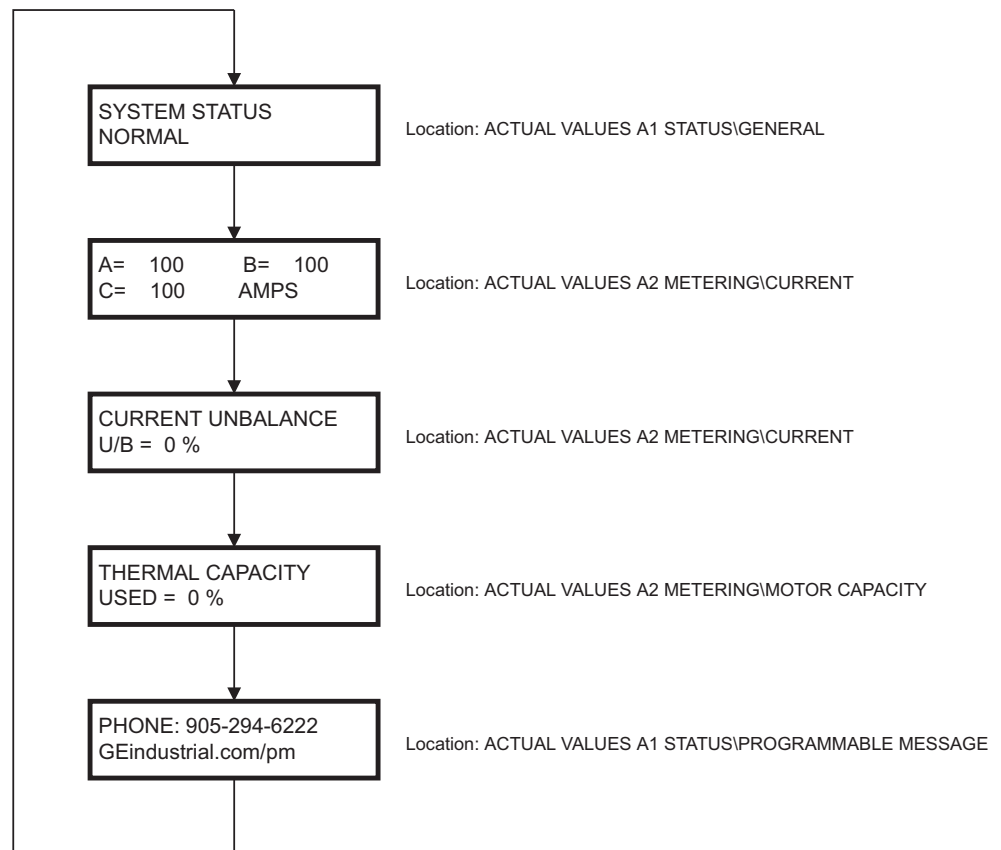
SYSTEM STATUS
NORMAL

Location: ACTUAL VALUES A1 STATUS\GENERAL

A= 100 B= 100
C= 100 AMPS

Location: ACTUAL VALUES A2 METERING\CURRENT

CURRENT UNBALANCE
U/B = 0 %

Location: ACTUAL VALUES A2 METERING\CURRENT

THERMAL CAPACITY
USED = 0 %

Location: ACTUAL VALUES A2 METERING\MOTOR CAPACITY

PHONE: 905-294-6222
GEindustrial.com/pm

Location: ACTUAL VALUES A1 STATUS\PROGRAMMABLE MESSAGE